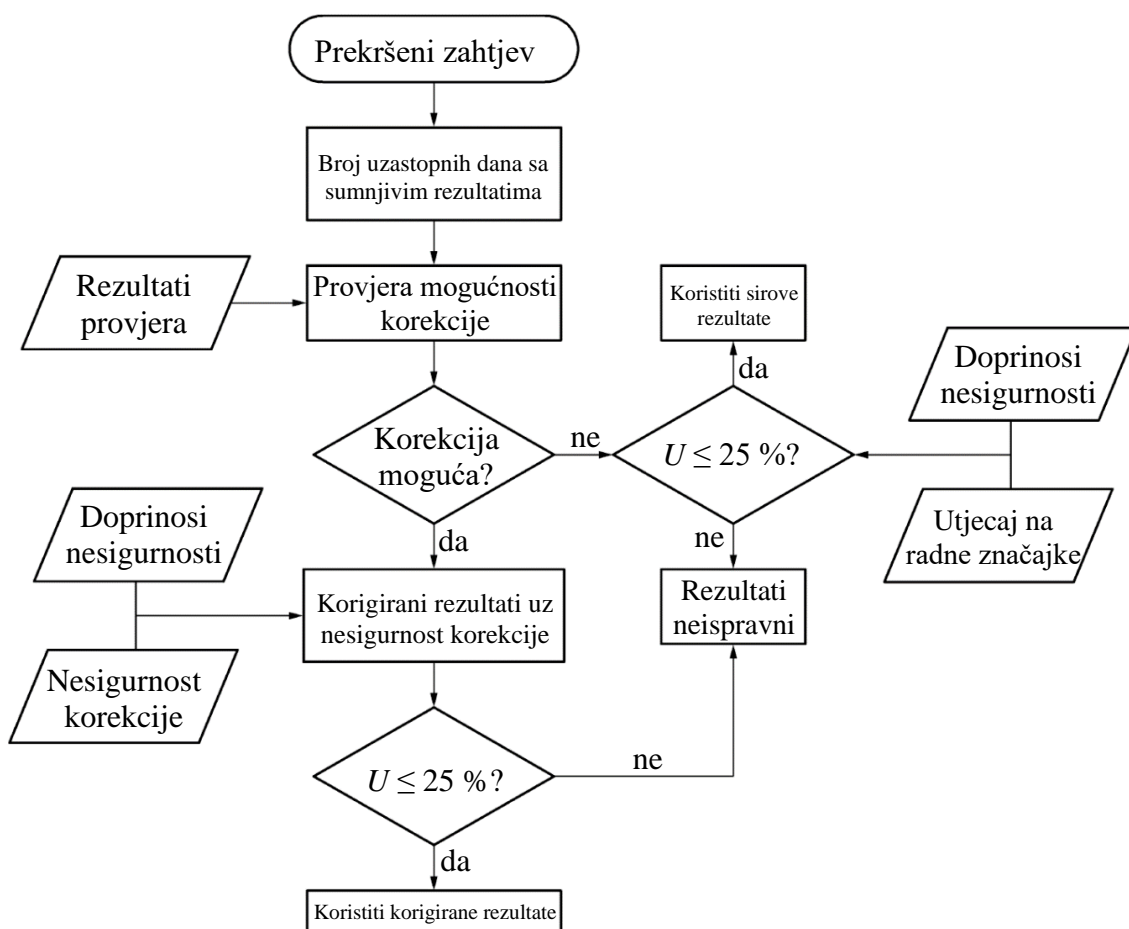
Prekršeni zahtjev

Broj uzastopnih dana sa sumnjivim rezultatima

Rezultati provjera

Provjera mogućnosti korekcije

Koristiti sirove rezultate

da

Doprinosi nesigurnosti

Korekcija moguća?

ne

$U \leq 25$ %?

Utjecaj na radne značajke

da

ne

Doprinosi nesigurnosti

Korigirani rezultati uz nesigurnost korekcije

Rezultati neispravni

Nesigurnost korekcije

$U \leq 25$ %?

ne

da

Koristiti korigirane rezultate